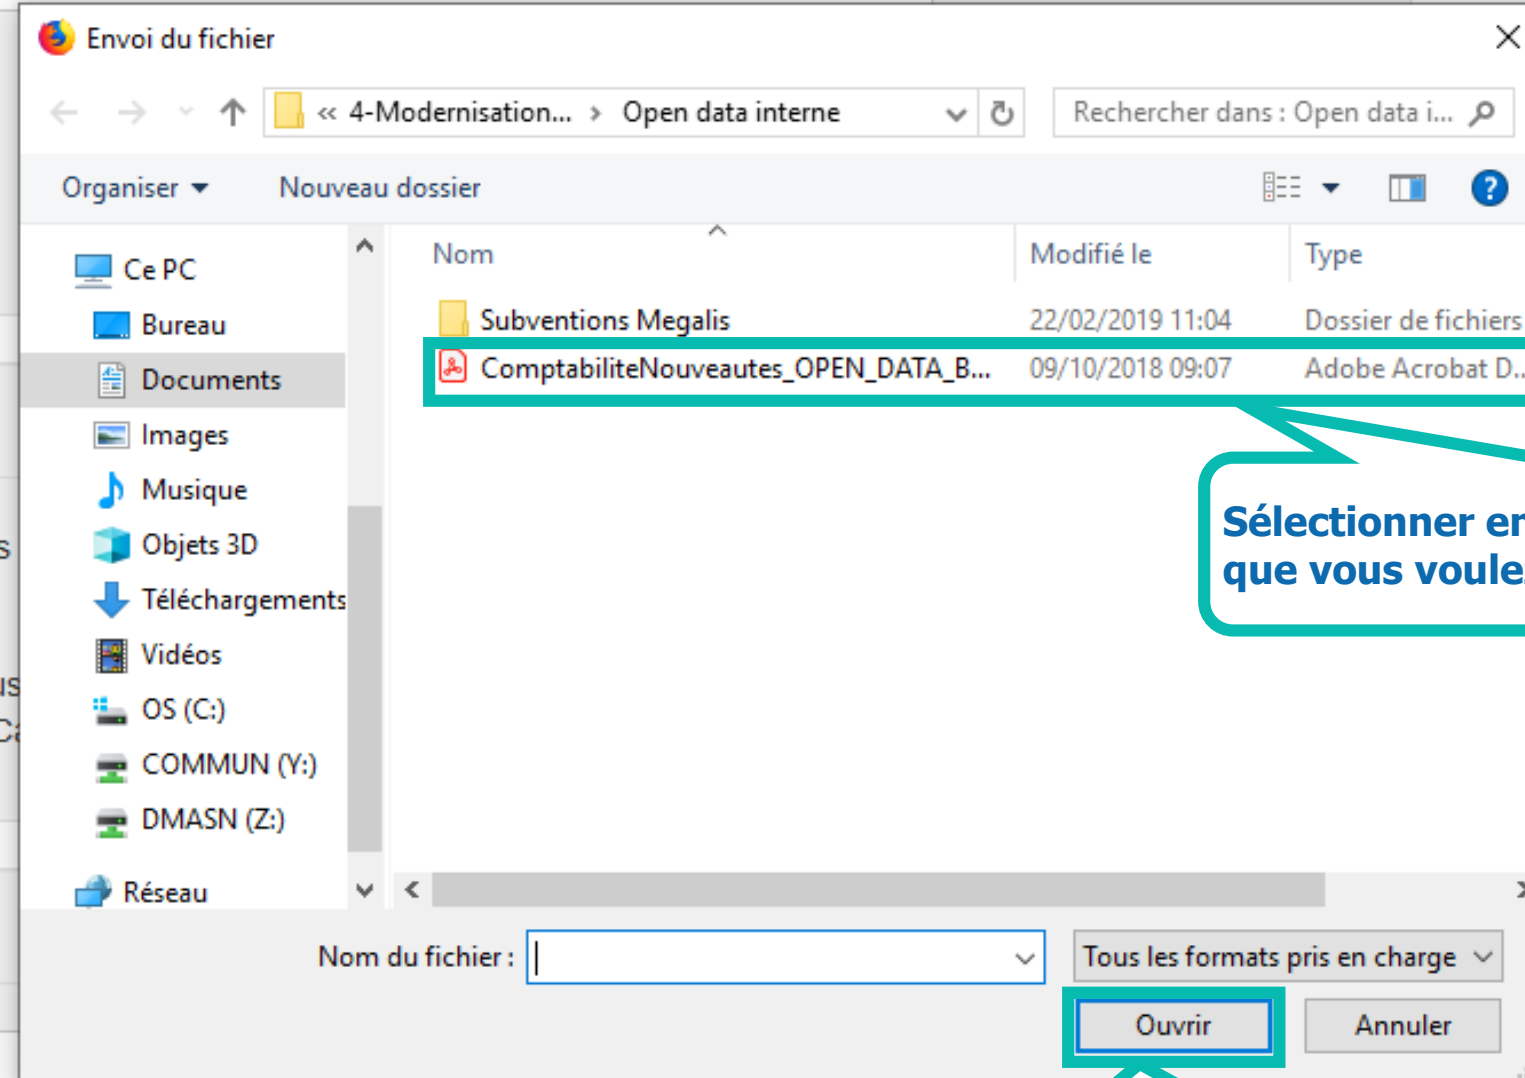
Envoi du fichier

« 4-Modernisation... › Open data interne

Rechercher dans : Open data i...

Organiser ▾ Nouveau dossier

Ce PC
Bureau
Documents
Images
Musique
Objets 3D
Téléchargements
Vidéos
OS (C:)
COMMUN (Y:)
DMASN (Z:)
Réseau

| Nom | Modifié le | Type |
|---|---|---|
| Subventions Megalis | 22/02/2019 11:04 | Dossier de fichiers |
| ComptabiliteNouveautes_OPEN_DATA_B... | 09/10/2018 09:07 | Adobe Acrobat D... |

Sélectionner er
que vous voule

Nom du fichier :

Tous les formats pris en charge

Ouvrir

Annuler